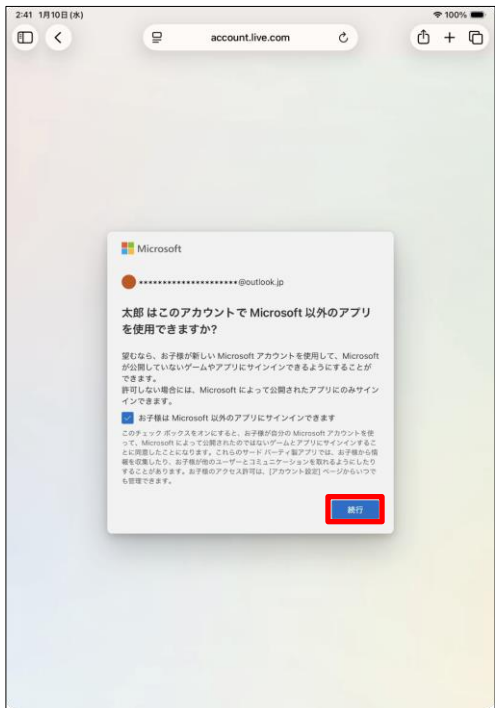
2:41 1月10日(水)

100%

account.live.com

Microsoft

**********************@outlook.jp

太郎 はこのアカウントで Microsoft 以外のアプリを使用できますか?

望むなら、お子様が新しい Microsoft アカウントを使用して、Microsoft が公開していないゲームやアプリにサインインできるようにすることができます。
許可しない場合には、Microsoft によって公開されたアプリにのみサインインできます。

お子様は Microsoft 以外のアプリにサインインできます

このチェック ボックスをオンにすると、お子様が自分の Microsoft アカウントを使って、Microsoft によって公開されたのではないゲームとアプリにサインインすることに同意したことになります。これらのサード パーティ製アプリでは、お子様から情報を収集したり、お子様が他のユーザーとコミュニケーションを取れるようにしたりすることがあります。お子様のアクセス許可は、[アカウント設定] ページからいつでも管理できます。

続行